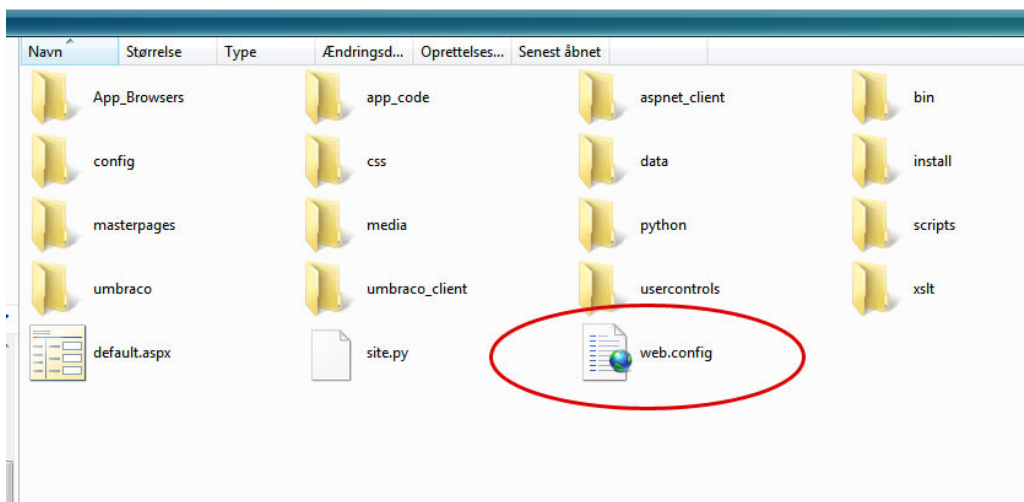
| Navn | Størrelse | Type | Ændringsd... | Oprettelses... | Senest åbnet |
|---|---|---|---|---|---|

App_Browsers
app_code
aspnet_client
bin
config
css
data
install
masterpages
media
python
scripts
umbraco
umbraco_client
usercontrols
xslt
default.aspx
site.py
web.config